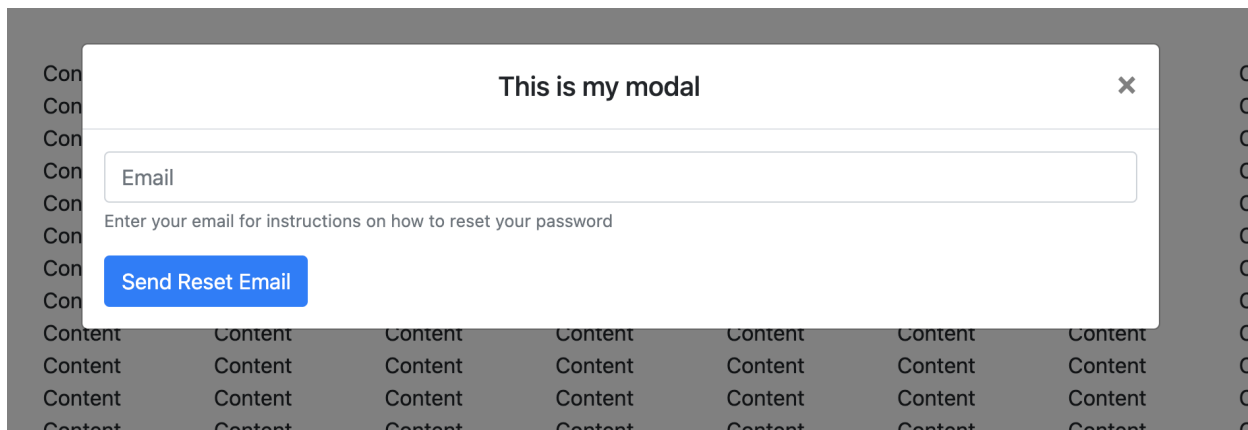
This is my modal

×

Email

Enter your email for instructions on how to reset your password

Send Reset Email

| Con | | | | | | | C |
|---|---|---|---|---|---|---|---|
| Con | | | | | | | C |
| Con | | | | | | | C |
| Con | | | | | | | C |
| Con | | | | | | | C |
| Con | | | | | | | C |
| Con | | | | | | | C |
| Con | | | | | | | C |
| Content | Content | Content | Content | Content | Content | Content | C |
| Content | Content | Content | Content | Content | Content | Content | C |
| Content | Content | Content | Content | Content | Content | Content | C |
| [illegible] | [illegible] | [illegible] | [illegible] | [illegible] | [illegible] | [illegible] | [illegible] |